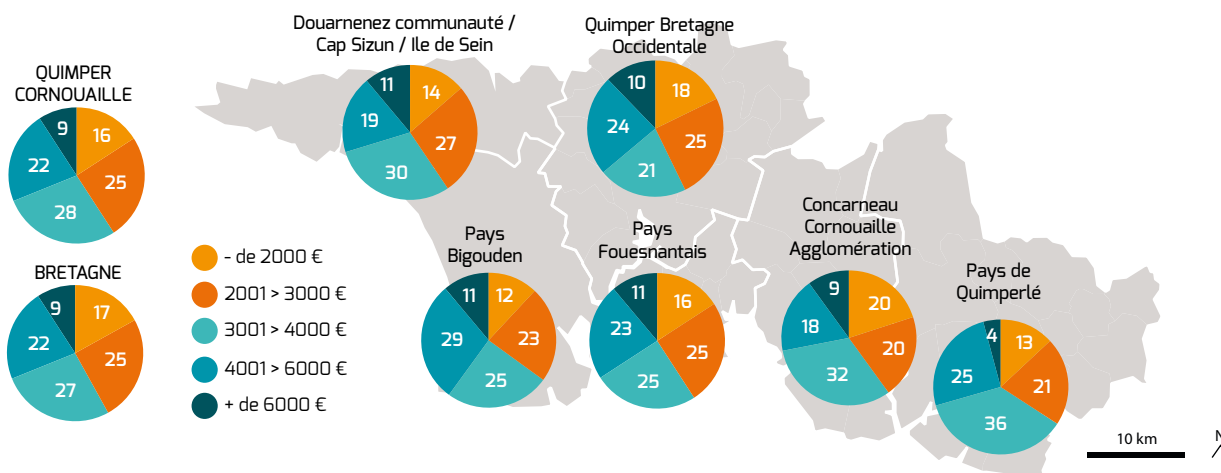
QUIMPER CORNOUAILLE

16
25
28
22
9

BRETAGNE

17
25
27
22
9

- de 2000 €
2001 > 3000 €
3001 > 4000 €
4001 > 6000 €
+ de 6000 €

Douarnenez communauté / Cap Sizun / Ile de Sein

14
27
30
19
11

Quimper Bretagne Occidentale

18
25
21
24
10

Pays Bigouden

12
23
25
29
11

Pays Fouesnantais

16
25
25
23
11

Concarneau Cornouaille Agglomération

20
20
32
18
9

Pays de Quimperlé

13
21
36
25
4

10 km